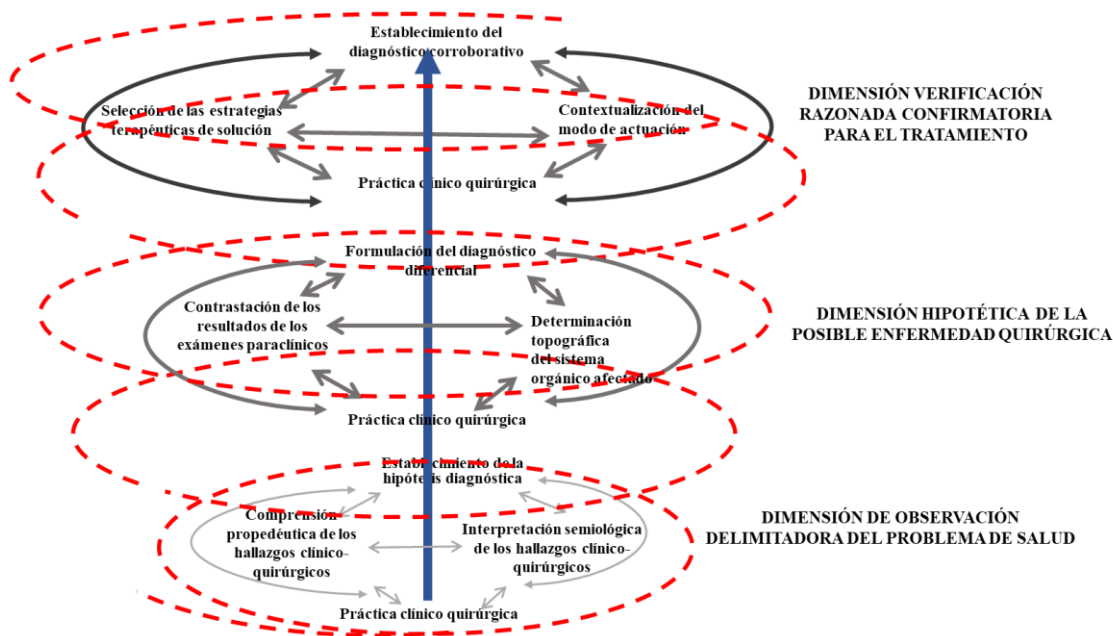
Establecimiento del diagnóstico corroborativo

Selección de las estrategias terapéuticas de solución

Contextualización del modo de actuación

Práctica clínico quirúrgica

DIMENSIÓN VERIFICACIÓN RAZONADA CONFIRMATORIA PARA EL TRATAMIENTO

Formulación del diagnóstico diferencial

Contrastación de los resultados de los exámenes paraclínicos

Determinación topográfica del sistema orgánico afectado

Práctica clínico quirúrgica

DIMENSIÓN HIPOTÉTICA DE LA POSIBLE ENFERMEDAD QUIRÚRGICA

Establecimiento de la hipótesis diagnóstica

Comprensión propedéutica de los hallazgos clínico-quirúrgicos

Interpretación semiológica de los hallazgos clínico-quirúrgicos

Práctica clínico quirúrgica

DIMENSIÓN DE OBSERVACIÓN DELIMITADORA DEL PROBLEMA DE SALUD